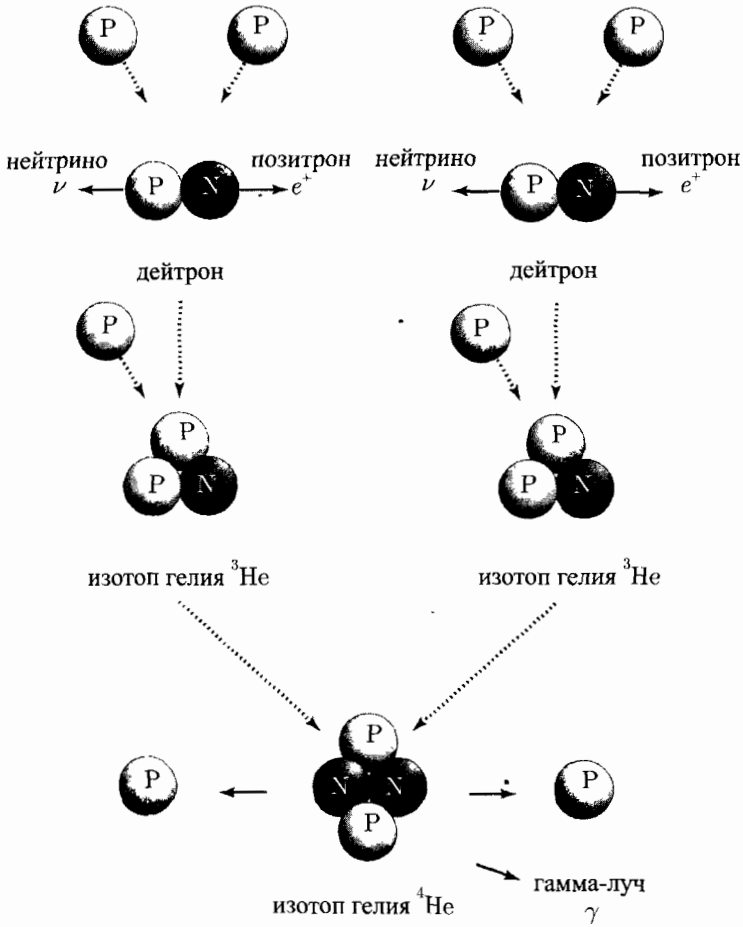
P P P P

нейтрино $\nu$ P N позитрон $e^+$

нейтрино $\nu$ P N позитрон $e^+$

дейтрон

дейтрон

P

P

P

P N

P

P N

изотоп гелия $^3$He

изотоп гелия $^3$He

P

P N N P

P

P

изотоп гелия $^4$He

гамма-луч $\gamma$